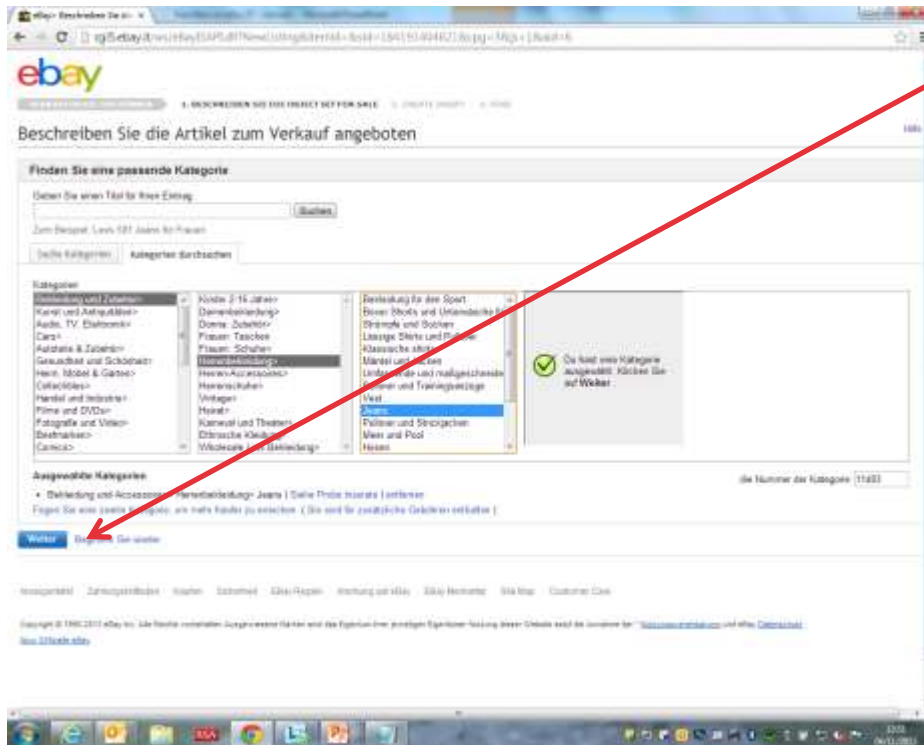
eBay> Beschreiben Sie di ×

cgi5.ebay.it/ws/eBayISAPI.dll?NewListing&itemId=&catId=

ebay

1. BESCHREIBEN SIE DAS OBJEKT SET FOR SALE 2. CREATE DRAFT 3. DONE

Beschreiben Sie die Artikel zum Verkauf angeboten

Hilfe

Finden Sie eine passende Kategorie

Geben Sie einen Titel für Ihren Eintrag

Suchen

Zum Beispiel: Levis 501 Jeans für Frauen

Suche Kategorien | Kategorien durchsuchen

Kategorien

| Bekleidung und Zubehör> | Kinder 2-16 Jahre> | Bekleidung für den Sport |
|---|---|---|
| Kunst und Antiquitäten> | Damenbekleidung> | Boxer Shorts und Unterwäsche |
| Audio, TV, Elektronik> | Donna: Zubehör> | Strümpfe und Socken |
| Cars> | Frauen: Taschen | Lässige Shirts und Pullover |
| Autoteile & Zubehör> | Frauen: Schuhe> | Klassische shirts |
| Gesundheit und Schönheit> | Herrenbekleidung> | Mäntel und Jacken |
| Heim, Möbel & Garten> | Herren-Accessoires> | Uniformen und maßgeschneiderte |
| Collectibles> | Herrenschuhe> | Anzüge und Trainingsanzüge |
| Handel und Industrie> | Vintage> | Vest |
| Filme und DVDs> | Hochzeit> | Jeans |
| Fotografie und Video> | Karneval und Theater> | Pullover und Strickjacken |
| Briefmarken> | Ethnische Kleidung> | Meer und Pool |
| Comics> | Wholesale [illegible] Bekleidung> | Hosen |

Du hast eine Kategorie ausgewählt. Klicken Sie auf Weiter.

Ausgewählte Kategorien

die Nummer der Kategorie 11483

• Bekleidung und Accessoires> Herrenbekleidung> Jeans | Siehe Probe Inserate | entfernen

Fügen Sie eine zweite Kategorie, um mehr Kunden zu erreichen. ( Sie wird für zusätzliche Gebühren erhoben )

Weiter Beginnen Sie wieder

Anzeigenfeld Zahlungsmethoden Kaufen Sicherheit Ebay Regeln Werbung auf eBay Ebay Merkmale Site Map Customer Care

Copyright © 1995-2013 eBay Inc. Alle Rechte vorbehalten. Ausgewiesene Marken sind das Eigentum ihrer jeweiligen Eigentümer. Nutzung dieser Website setzt die Annahme der Nutzungsvereinbarung und eBay Datenschutz

Ihre Offizielle eBay